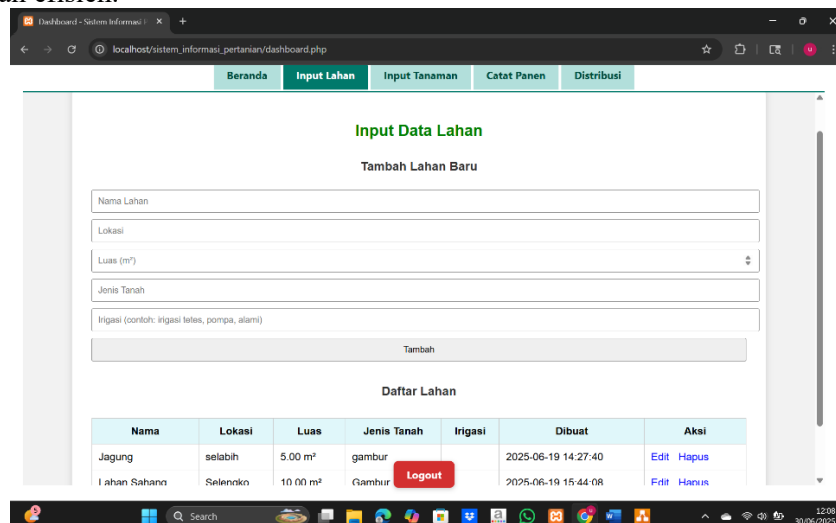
Dashboard - Sistem Informasi

localhost/sistem_informasi_pertanian/dashboard.php

Beranda | Input Lahan | Input Tanaman | Catat Panen | Distribusi

Input Data Lahan

Tambah Lahan Baru

Nama Lahan

Lokasi

Luas (m²)

Jenis Tanah

Irigasi (contoh: irigasi tetes, pompa, alami)

Tambah

Daftar Lahan

| Nama | Lokasi | Luas | Jenis Tanah | Irigasi | Dibuat | Aksi |
|---|---|---|---|---|---|---|
| Jagung | selabih | 5.00 m² | gambur | | 2025-06-19 14:27:40 | Edit Hapus |
| Lahan Sahang | Selengko | 10.00 m² | Gambur | | 2025-06-19 15:44:08 | Edit Hapus |

Logout

Search

12:08
30/06/2025